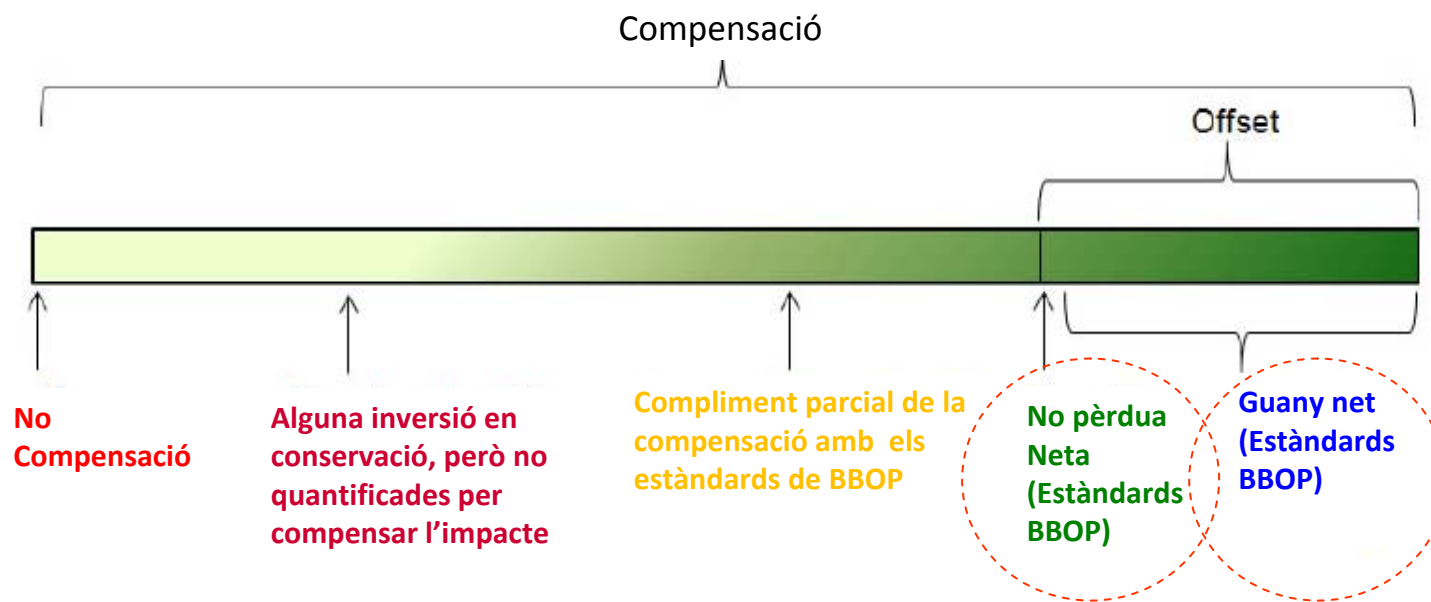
Compensació

Offset

No Compensació

Alguna inversió en conservació, però no quantificades per compensar l'impacte

Compliment parcial de la compensació amb els estàndards de BBOP

No pèrdua Neta (Estàndards BBOP)

Guany net (Estàndards BBOP)